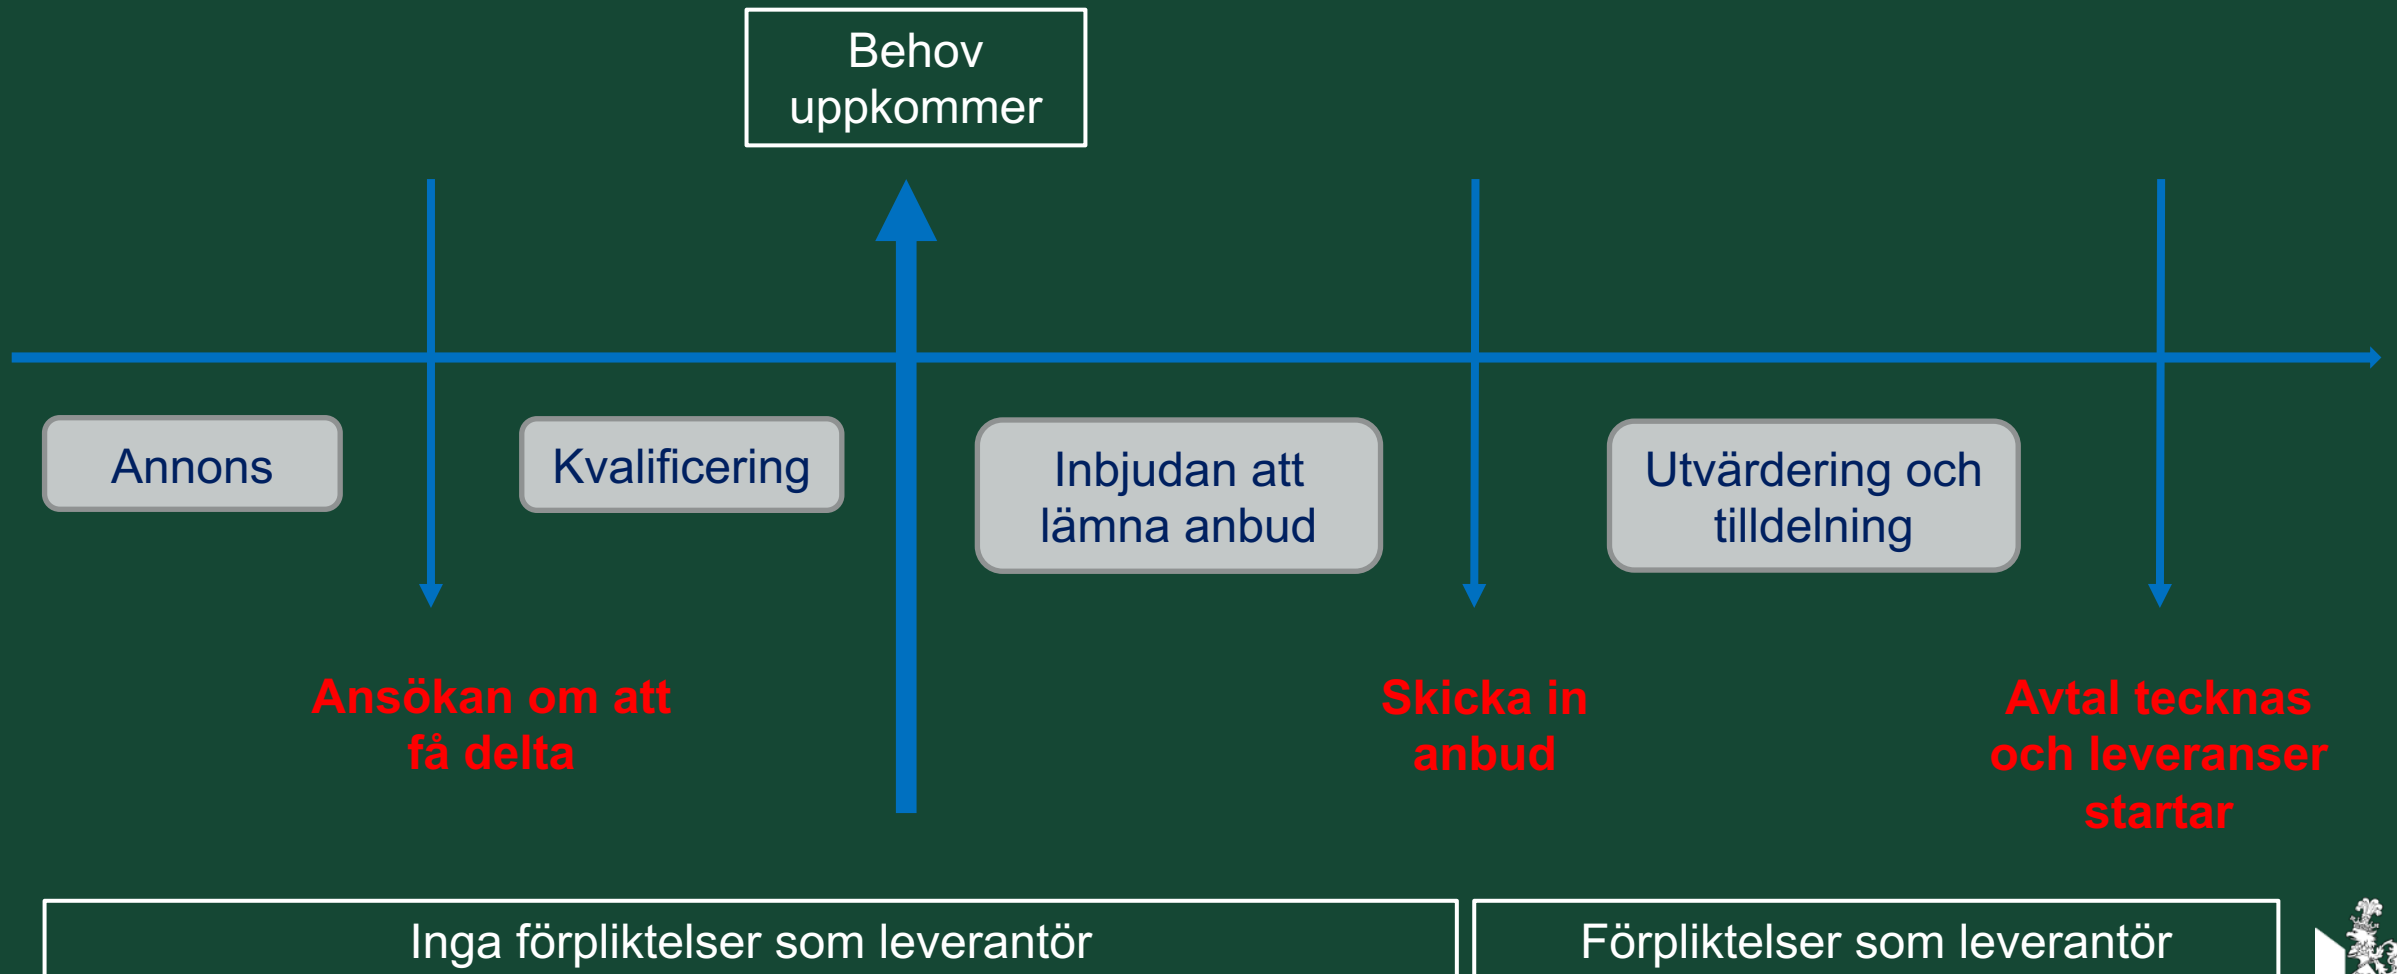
Behov uppkommer

Annons

Kvalificering

Inbjudan att lämna anbud

Utvärdering och tilldelning

Ansökan om att få delta

Skicka in anbud

Avtal tecknas och leveranser startar

Inga förpliktelser som leverantör

Förpliktelser som leverantör